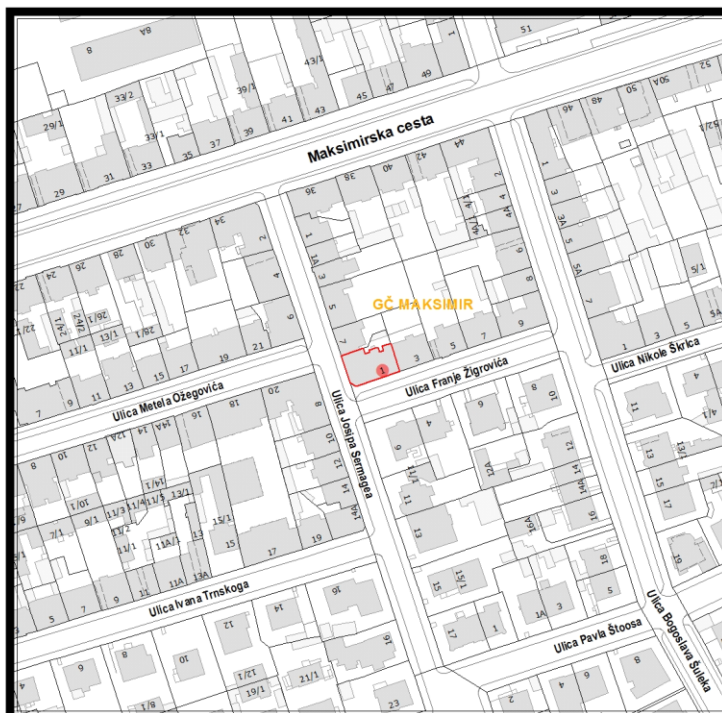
Maksimirska cesta

GČ MAKSIMIR

Ulica Metela Ožegovića

Ulica Josipa Šermanega

Ulica Franje Žigrovića

Ulica Nikole Škrlca

Ulica Ivana Trnskoga

Ulica Pavla Štoosa

Ulica Bogoslava Šuleka

8
8A
51
1
43/1
39/1
33/2
49
45
47
29/1
33/1
41
43
35
37
39
29
31
33
50A
46
48
50
36
38
40
42
44
1
3
3A
5A
5
7
4
2
4A
6
8
1
3
5
7
9
34
32
30
28
26
24
2
4
6
21
19
17
15
13
11
9
7
11/1
24/1
26/1
28/1
22/1
1
3
5
7
1
3
5
7
9
1
20
18
16
14A
14
12
10
8
12A
10/1
14/1
13/1
11/1
11/3
11/4
11/5
9/1
7/1
11A
15/1
15
17
19
11
13
14
12
10
14A
9
10
11
12
13
14
14A
12A
9
11
13
15
16
16A
18
15/1
17
1A
3
1
13
15
17
19
11
11A
13A
9
7
5
12
14
16
18
10
12/1
19/1
21/1
23
8
6
4
2